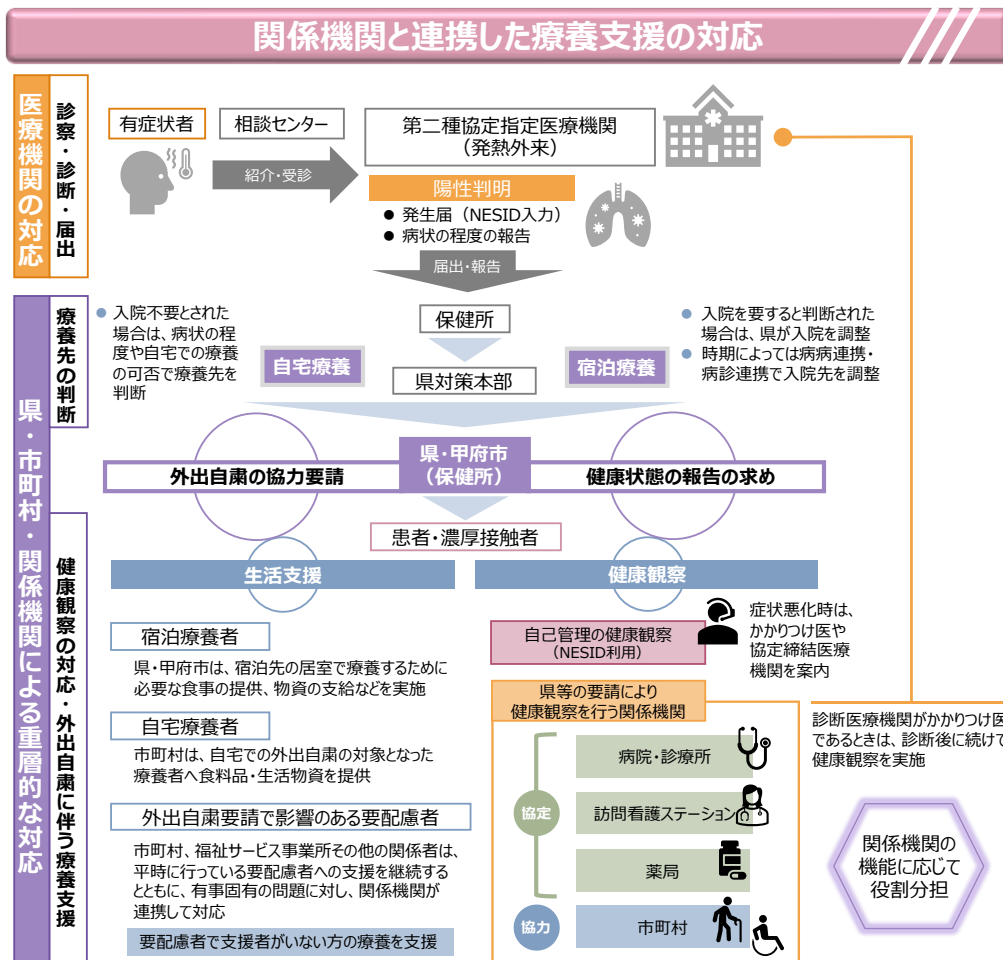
関係機関と連携した療養支援の対応

医療機関の対応

診察・診断・届出

有症状者

相談センター

紹介・受診

第二種協定指定医療機関
（発熱外来）

陽性判明

● 発生届（NESID入力）
● 病状の程度の報告

届出・報告

県・市町村・関係機関による重層的な対応

療養先の判断

● 入院不要とされた場合は、病状の程度や自宅での療養の可否で療養先を判断

保健所

自宅療養

県対策本部

宿泊療養

● 入院を要すると判断された場合は、県が入院を調整
● 時期によっては病病連携・病診連携で入院先を調整

外出自粛の協力要請

県・甲府市
（保健所）

健康状態の報告の求め

患者・濃厚接触者

健康観察の対応・外出自粛に伴う療養支援

生活支援

健康観察

宿泊療養者

県・甲府市は、宿泊先の居室で療養するために必要な食事の提供、物資の支給などを実施

自宅療養者

市町村は、自宅での外出自粛の対象となった療養者へ食料品・生活物資を提供

外出自粛要請で影響のある要配慮者

市町村、福祉サービス事業所その他の関係者は、平時に行っている要配慮者への支援を継続するとともに、有事固有の問題に対し、関係機関が連携して対応

要配慮者で支援者がいない方の療養を支援

自己管理の健康観察
（NESID利用）

症状悪化時は、かかりつけ医や協定締結医療機関を案内

県等の要請により
健康観察を行う関係機関

協定

病院・診療所

訪問看護ステーション

薬局

協力

市町村

診断医療機関がかかりつけ医であるときは、診断後に続けて健康観察を実施

関係機関の
機能に応じて
役割分担